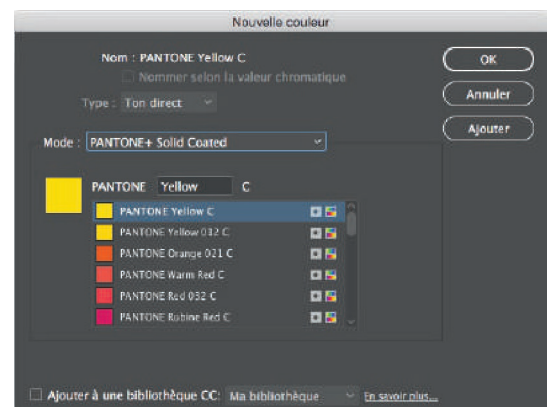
Nouvelle couleur

Nom : PANTONE Yellow C

Nommer selon la valeur chromatique

Type : Ton direct

OK

Annuler

Ajouter

Mode : PANTONE+ Solid Coated

PANTONE Yellow C

PANTONE Yellow C
PANTONE Yellow 012 C
PANTONE Orange 021 C
PANTONE Warm Red C
PANTONE Red 032 C
PANTONE Rubine Red C

Ajouter à une bibliothèque CC: Ma bibliothèque En savoir plus...